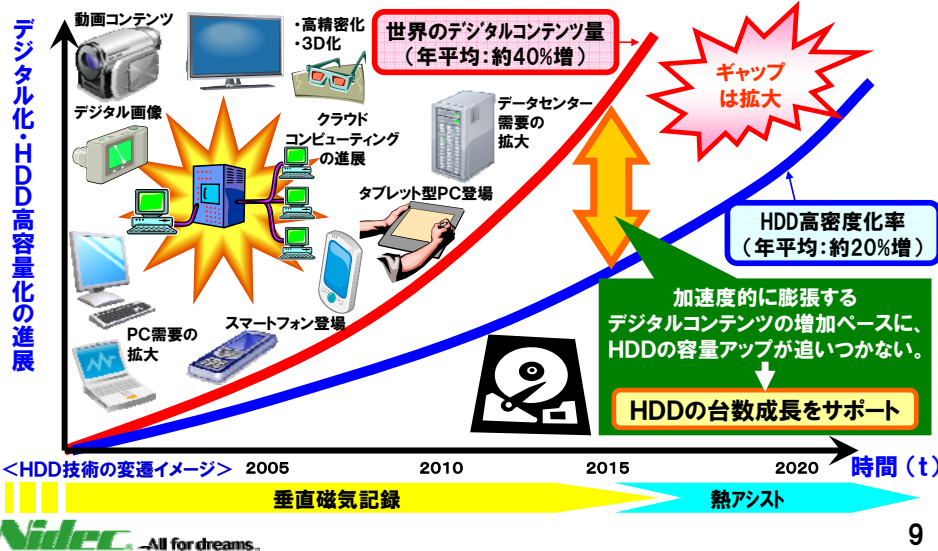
デジタル化・HDD高容量化の進展

動画コンテンツ

・高精密化
・3D化

世界のデジタルコンテンツ量
（年平均：約40%増）

ギャップは拡大

デジタル画像

クラウドコンピューティングの進展

データセンター需要の拡大

タブレット型PC登場

HDD高密度化率
（年平均：約20%増）

加速度的に膨張するデジタルコンテンツの増加ペースに、HDDの容量アップが追いつかない。

HDDの台数成長をサポート

PC需要の拡大

スマートフォン登場

＜HDD技術の変遷イメージ＞ 2005 2010 2015 2020 時間（t）

垂直磁気記録

熱アシスト

Nidec All for dreams

9